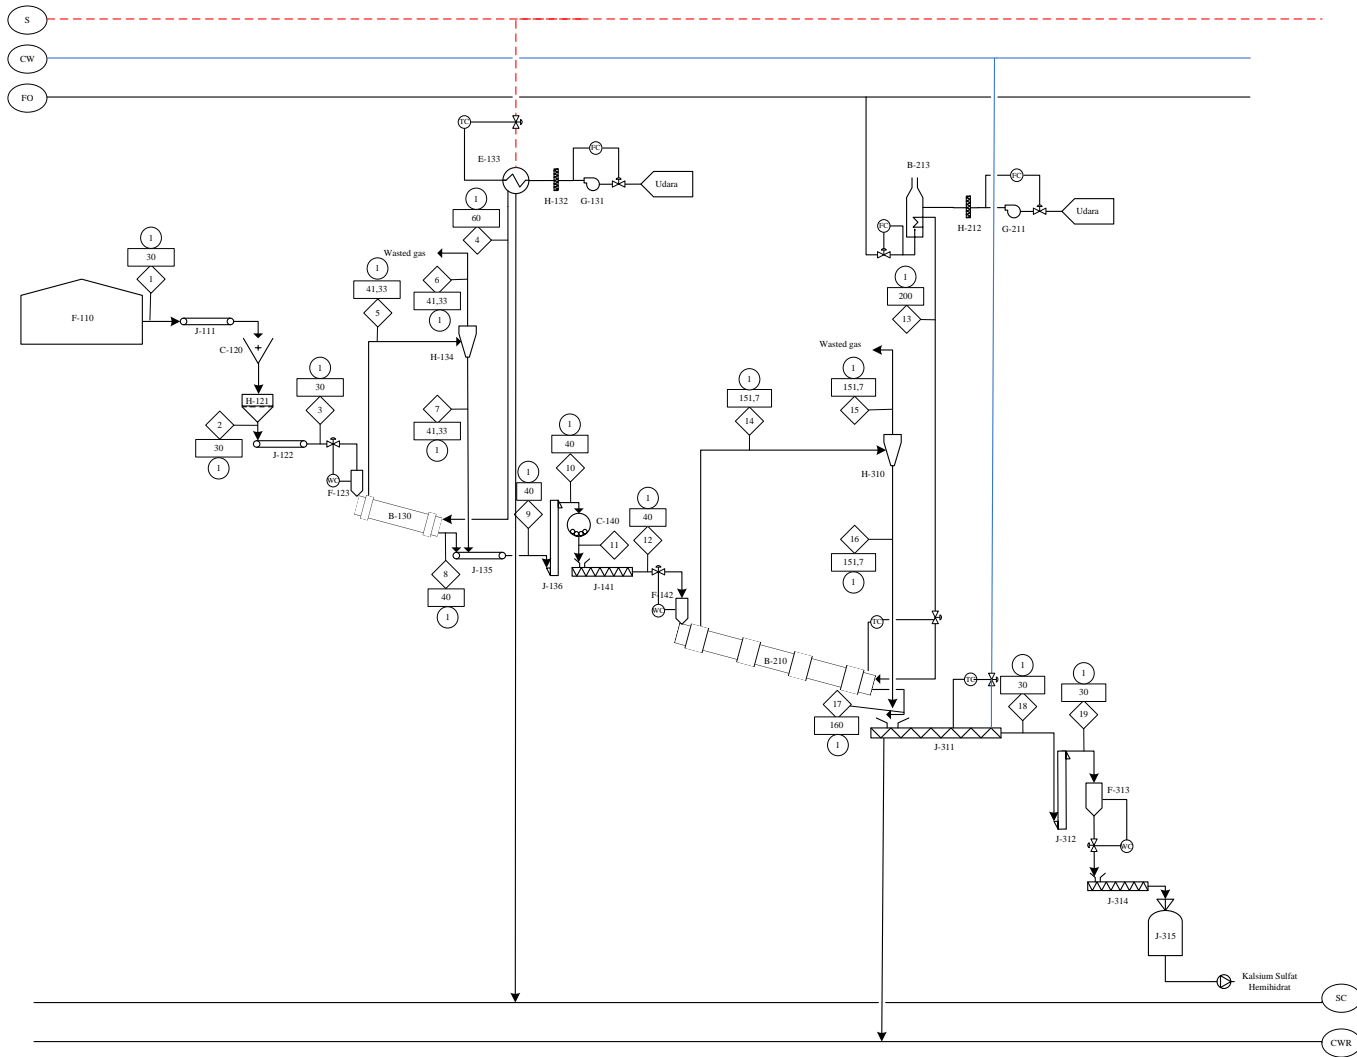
S
CW
FO
TC
E-133
FC
Udara
H-132
G-131
1
60
4
B-213
FC
FC
H-212
G-211
Udara
1
30
1
Wasted gas
1
41,33
5
6
41,33
1
F-110
J-111
C-120
H-134
1
200
13
Wasted gas
1
30
3
H-121
2
30
1
J-122
WC
F-123
7
41,33
1
1
151,7
14
1
151,7
15
H-310
1
40
10
B-130
1
40
9
C-140
11
1
40
12
J-135
8
40
1
J-136
J-141
F-142
WC
16
151,7
1
TC
B-210
TC
1
30
18
1
30
19
17
160
1
J-311
J-312
F-313
WC
J-314
J-315
Kalsium Sulfat Hemihidrat
SC
CWR